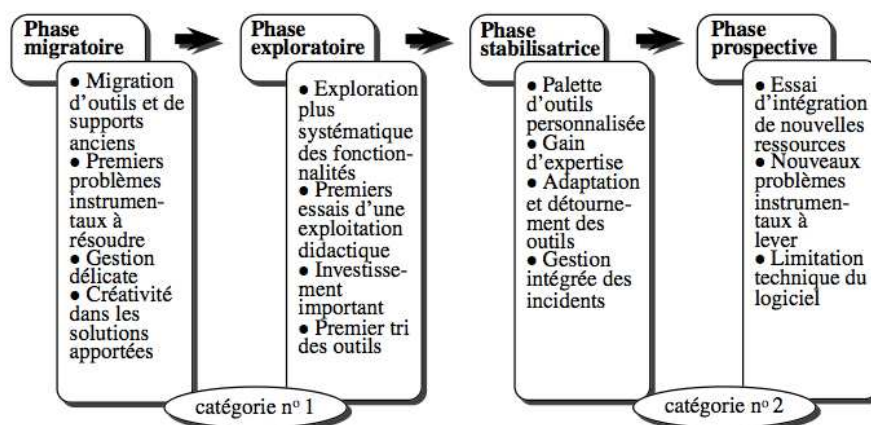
Phase migratoire

• Migration d'outils et de supports anciens
• Premiers problèmes instrumentaux à résoudre
• Gestion délicate
• Créativité dans les solutions apportées

Phase exploratoire

• Exploration plus systématique des fonctionnalités
• Premiers essais d'une exploitation didactique
• Investissement important
• Premier tri des outils

catégorie n° 1

Phase stabilisatrice

• Palette d'outils personnalisée
• Gain d'expertise
• Adaptation et détournement des outils
• Gestion intégrée des incidents

Phase prospective

• Essai d'intégration de nouvelles ressources
• Nouveaux problèmes instrumentaux à lever
• Limitation technique du logiciel

catégorie n° 2